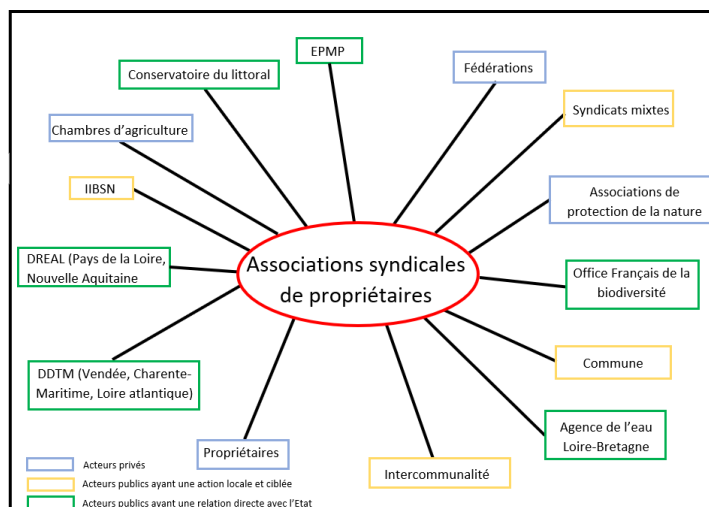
Associations syndicales de propriétaires

EPMP

Conservatoire du littoral

Fédérations

Syndicats mixtes

Chambres d'agriculture

IIBSN

Associations de protection de la nature

DREAL (Pays de la Loire, Nouvelle Aquitaine

Office Français de la biodiversité

Commune

DDTM (Vendée, Charente-Maritime, Loire atlantique)

Agence de l'eau Loire-Bretagne

Propriétaires

Intercommunalité

Acteurs privés

Acteurs publics ayant une action locale et ciblée

Acteurs publics ayant une relation directe avec l'Etat